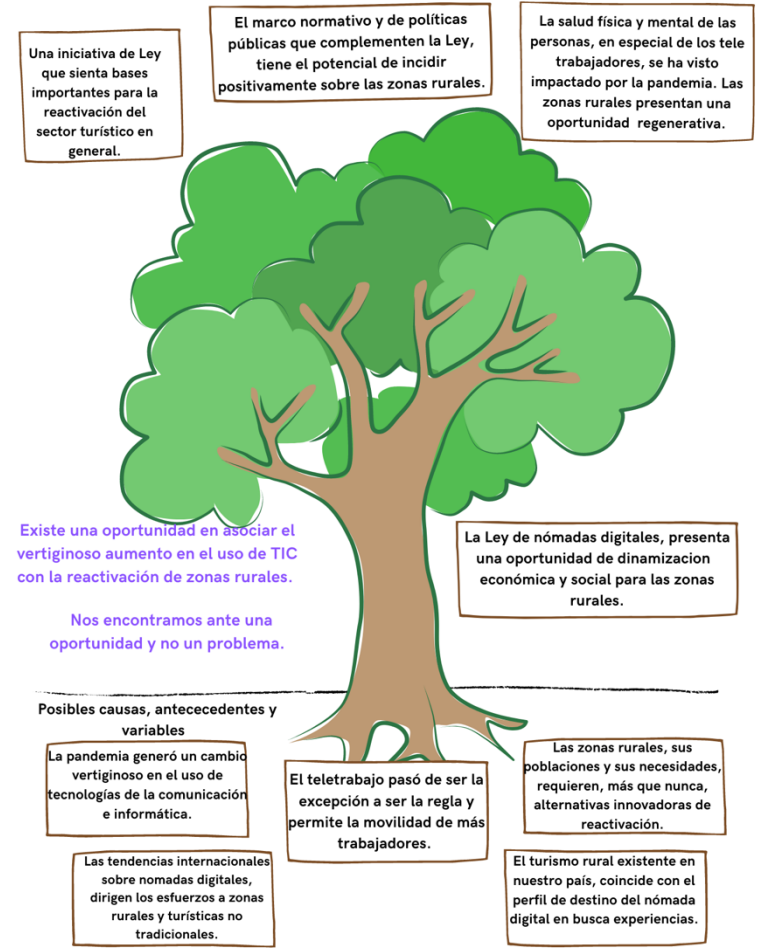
El marco normativo y de políticas públicas que complementen la Ley, tiene el potencial de incidir positivamente sobre las zonas rurales.

Una iniciativa de Ley que sienta bases importantes para la reactivación del sector turístico en general.

La salud física y mental de las personas, en especial de los tele trabajadores, se ha visto impactado por la pandemia. Las zonas rurales presentan una oportunidad regenerativa.

Existe una oportunidad en asociar el vertiginoso aumento en el uso de TIC con la reactivación de zonas rurales.

Nos encontramos ante una oportunidad y no un problema.

La Ley de nómadas digitales, presenta una oportunidad de dinamizacion económica y social para las zonas rurales.

Posibles causas, antecedentes y variables

La pandemia generó un cambio vertiginoso en el uso de tecnologías de la comunicación e informática.

El teletrabajo pasó de ser la excepción a ser la regla y permite la movilidad de más trabajadores.

Las zonas rurales, sus poblaciones y sus necesidades, requieren, más que nunca, alternativas innovadoras de reactivación.

Las tendencias internacionales sobre nomadas digitales, dirigen los esfuerzos a zonas rurales y turísticas no tradicionales.

El turismo rural existente en nuestro país, coincide con el perfil de destino del nómada digital en busca experiencias.